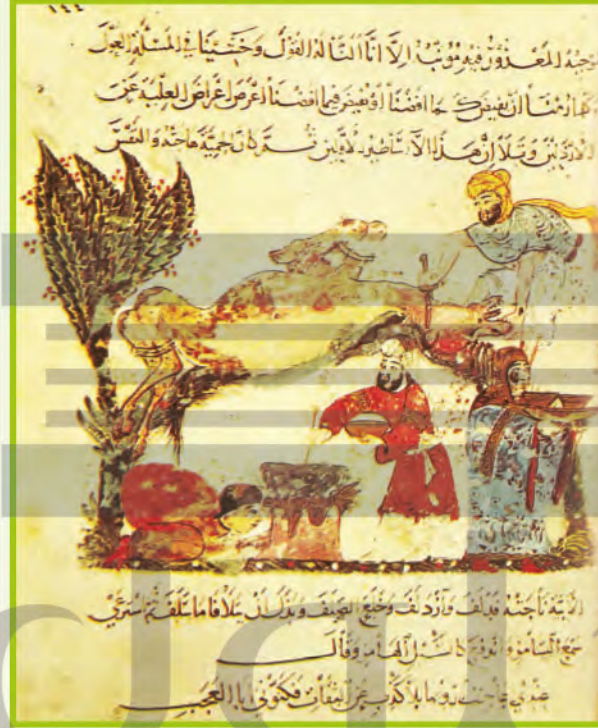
١٤٢

وحيد المعذور فيه مثوب الا انا الناله الفول وخشينا في المسلم العمل

هذا منا ان يفيرك ما افضنا او نعيره فيما افضنا اعرض اعراض العلب عن

الاد بين وتلا ان هذا الا ساحر ثم كان حجة واحدة والعش

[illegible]

جمع السامعون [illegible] الحارث وقال

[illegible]